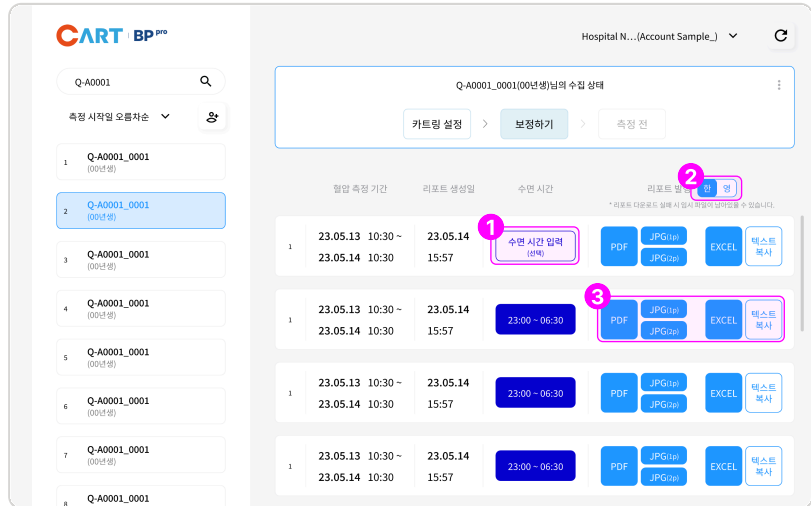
CART | BP pro

Hospital N…(Account Sample_)

Q-A0001

측정 시작일 오름차순

1 Q-A0001_0001 (00년생)
2 Q-A0001_0001 (00년생)
3 Q-A0001_0001 (00년생)
4 Q-A0001_0001 (00년생)
5 Q-A0001_0001 (00년생)
6 Q-A0001_0001 (00년생)
7 Q-A0001_0001 (00년생)
8 Q-A0001_0001

Q-A0001_0001(00년생)님의 수집 상태

카트링 설정 > 보정하기 > 측정 전

| | 혈압 측정 기간 | 리포트 생성일 | 수면 시간 | 리포트 발행 2 한 영 |
|---|---|---|---|---|
| 1 | 23.05.13 10:30 ~ 23.05.14 10:30 | 23.05.14 15:57 | 1 수면 시간 입력 (선택) | PDF JPG(1p) JPG(2p) EXCEL 텍스트 복사 |
| 1 | 23.05.13 10:30 ~ 23.05.14 10:30 | 23.05.14 15:57 | 23:00 ~ 06:30 | 3 PDF JPG(1p) JPG(2p) EXCEL 텍스트 복사 |
| 1 | 23.05.13 10:30 ~ 23.05.14 10:30 | 23.05.14 15:57 | 23:00 ~ 06:30 | PDF JPG(1p) JPG(2p) EXCEL 텍스트 복사 |
| 1 | 23.05.13 10:30 ~ 23.05.14 10:30 | 23.05.14 15:57 | 23:00 ~ 06:30 | PDF JPG(1p) JPG(2p) EXCEL 텍스트 복사 |

* 리포트 다운로드 실패 시 임시 파일이 남아있을 수 있습니다.